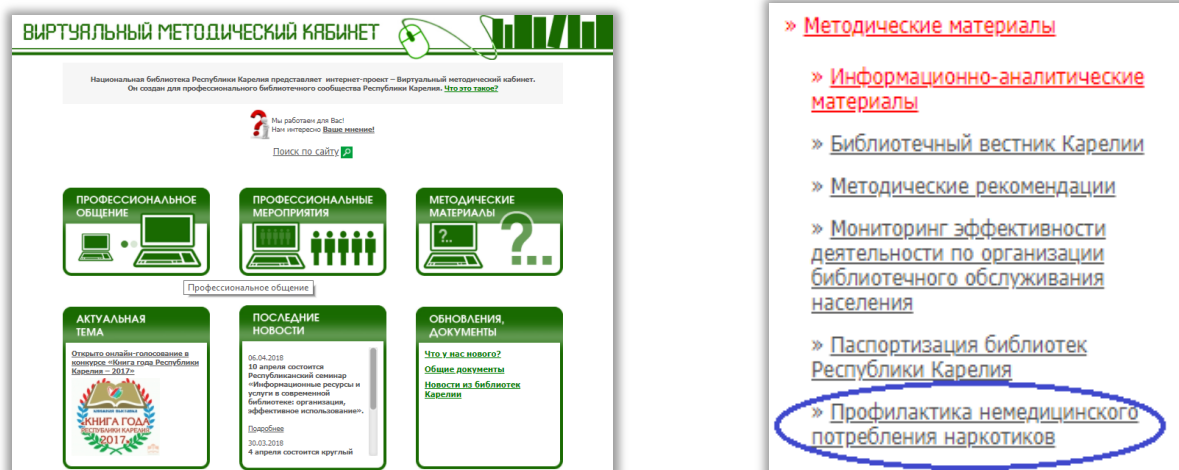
ВИРТУАЛЬНЫЙ МЕТОДИЧЕСКИЙ КАБИНЕТ

Национальная библиотека Республики Карелия представляет интернет-проект – Виртуальный методический кабинет. Он создан для профессионального библиотечного сообщества Республики Карелия. Что это такое?

Мы работаем для Вас! Нам интересно Ваше мнение!

Поиск по сайту

ПРОФЕССИОНАЛЬНОЕ ОБЩЕНИЕ

ПРОФЕССИОНАЛЬНЫЕ МЕРОПРИЯТИЯ

МЕТОДИЧЕСКИЕ МАТЕРИАЛЫ

?..

Профессиональное общение

АКТУАЛЬНАЯ ТЕМА

Открыто онлайн-голосование в конкурсе «Книга года Республики Карелия – 2017»

КНИГА ГОДА РЕСПУБЛИКИ КАРЕЛИЯ 2017

ПОСЛЕДНИЕ НОВОСТИ

06.04.2018
10 апреля состоится Республиканский семинар «Информационные ресурсы и услуги в современной библиотеке: организация, эффективное использование».

Подробнее

30.03.2018
4 апреля состоится круглый

ОБНОВЛЕНИЯ, ДОКУМЕНТЫ

Что у нас нового?

Общие документы

Новости из библиотек Карелии

» Методические материалы

» Информационно-аналитические материалы

» Библиотечный вестник Карелии

» Методические рекомендации

» Мониторинг эффективности деятельности по организации библиотечного обслуживания населения

» Паспортизация библиотек Республики Карелия

» Профилактика немедицинского потребления наркотиков